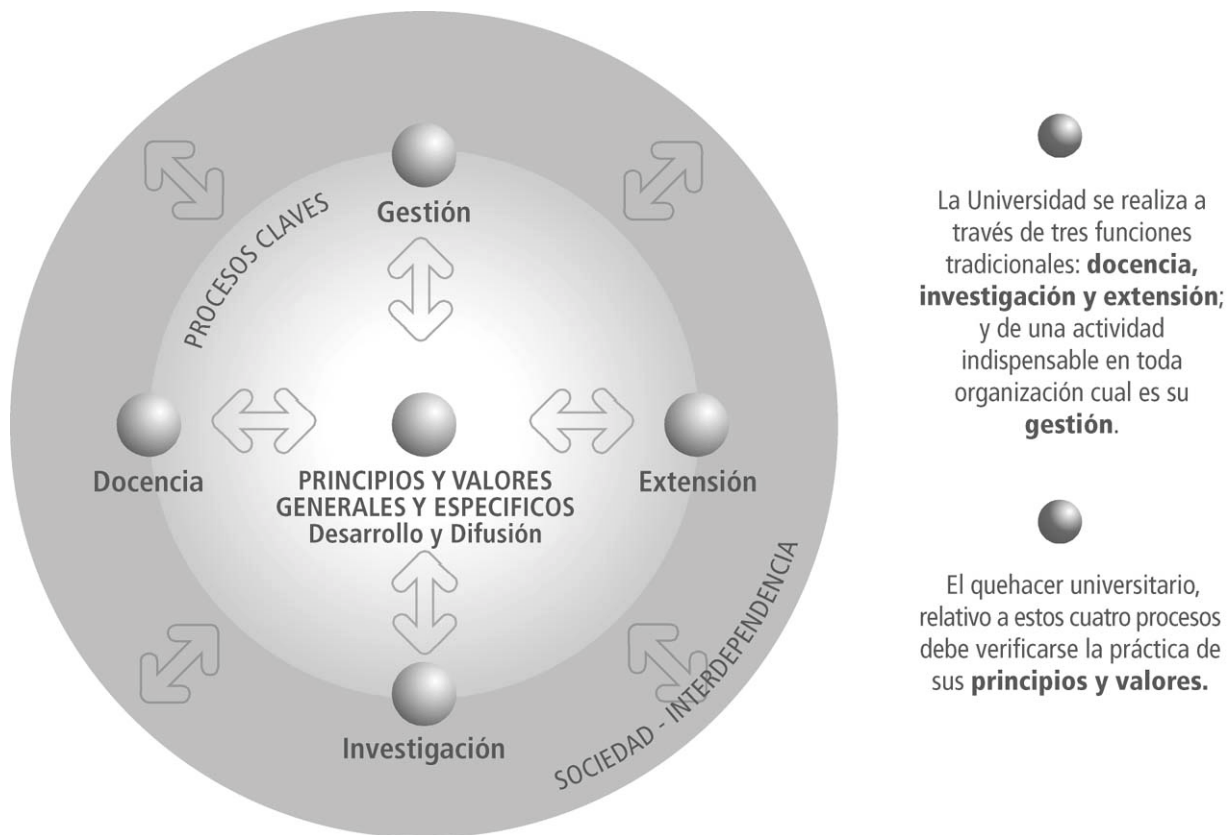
PROCESOS CLAVES

Gestión

Docencia

PRINCIPIOS Y VALORES GENERALES Y ESPECIFICOS Desarrollo y Difusión

Extensión

Investigación

SOCIEDAD - INTERDEPENDENCIA

La Universidad se realiza a través de tres funciones tradicionales: **docencia, investigación y extensión**; y de una actividad indispensable en toda organización cual es su **gestión**.

El quehacer universitario, relativo a estos cuatro procesos debe verificarse la práctica de sus **principios y valores.**